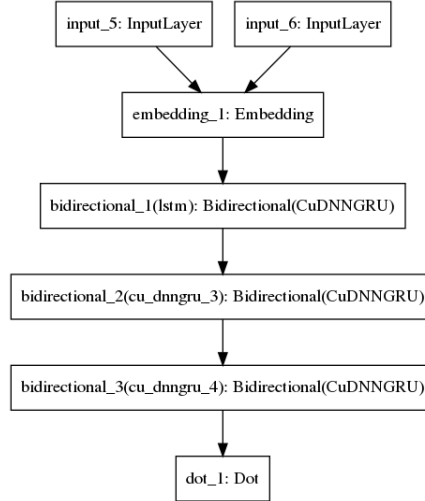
input_5: InputLayer

input_6: InputLayer

embedding_1: Embedding

bidirectional_1(lstm): Bidirectional(CuDNNGRU)

bidirectional_2(cu_dnngru_3): Bidirectional(CuDNNGRU)

bidirectional_3(cu_dnngru_4): Bidirectional(CuDNNGRU)

dot_1: Dot